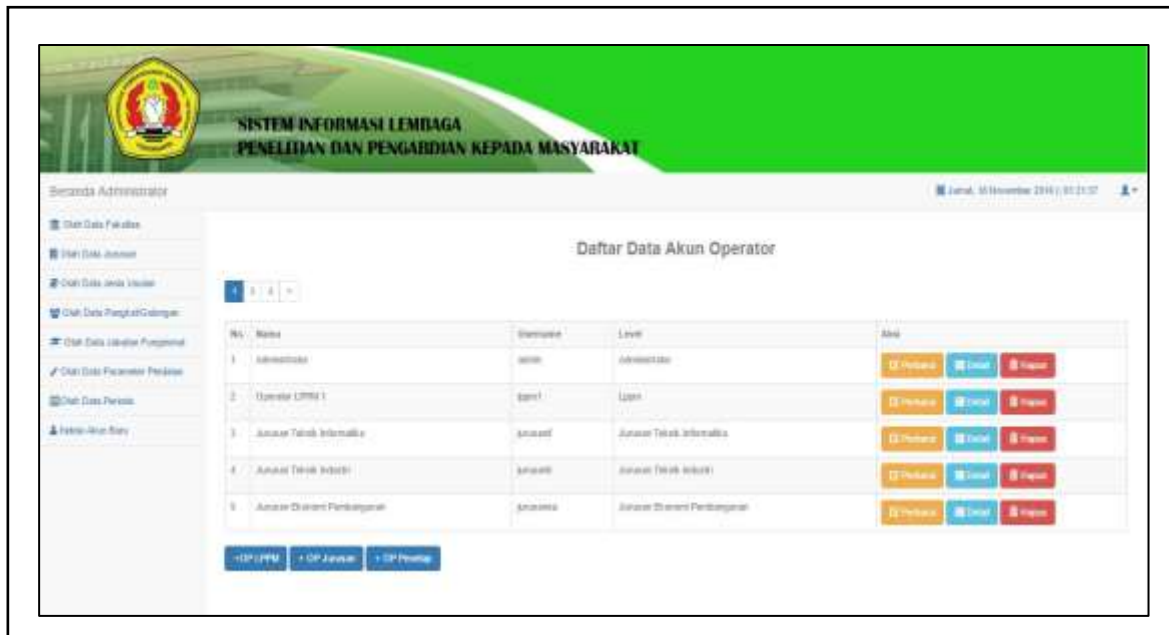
SISTEM INFORMASI LEMBAGA
PENELITIAN DAN PENGABDIAN KEPADA MASYARAKAT

Beranda Administrator

Jumat, 18 November 2016 | 01:21:37

Olah Data Fakultas
Olah Data Jurusan
Olah Data Jenis Usulan
Olah Data Pangkat/Golongan
Olah Data Jabatan Fungsional
Olah Data Parameter Penilaian
Olah Data Periode
Tambah Akun Baru

Daftar Data Akun Operator

1 2 3 »

| No. | Nama | Username | Level | Aksi |
|---|---|---|---|---|
| 1 | Administrator | admin | Administrator | Perbarui Detail Hapus |
| 2 | Operator LPPM 1 | lppm1 | Lppm | Perbarui Detail Hapus |
| 3 | Jurusan Teknik Informatika | jurusanif | Jurusan Teknik Informatika | Perbarui Detail Hapus |
| 4 | Jurusan Teknik Industri | jurusanti | Jurusan Teknik Industri | Perbarui Detail Hapus |
| 5 | Jurusan Ekonomi Pembangunan | jurusanep | Jurusan Ekonomi Pembangunan | Perbarui Detail Hapus |

+OP LPPM + OP Jurusan + OP Penetap